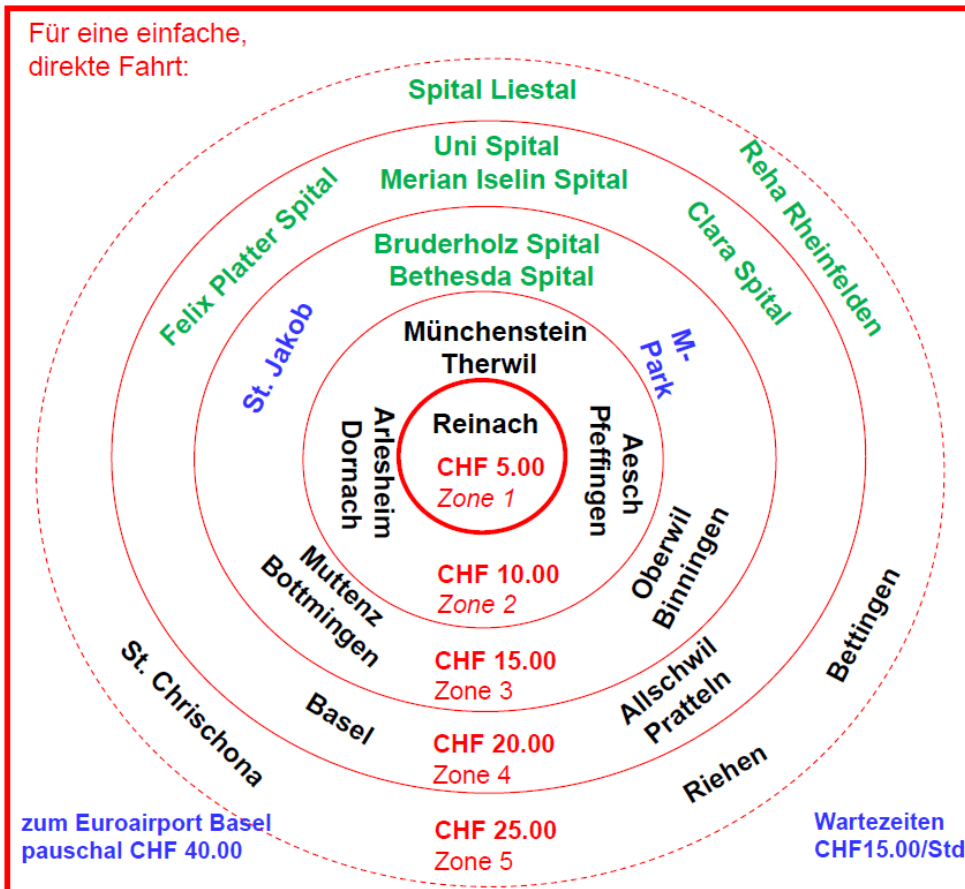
Für eine einfache, direkte Fahrt:

Spital Liestal

Uni Spital
Merian Iselin Spital

Reha Rheinfelden

Felix Platter Spital

Clara Spital

Bruderholz Spital
Bethesda Spital

St. Jakob

M-Park

Münchenstein
Therwil

Arlesheim
Dornach

Reinach

Aesch
Pfeffingen

CHF 5.00
Zone 1

Muttenz
Bottmingen

CHF 10.00
Zone 2

Oberwil
Binningen

St. Chrischona

Basel

CHF 15.00
Zone 3

Allschwil
Pratteln

Bettingen

CHF 20.00
Zone 4

Riehen

zum Euroairport Basel
pauschal CHF 40.00

CHF 25.00
Zone 5

Wartezeiten
CHF15.00/Std